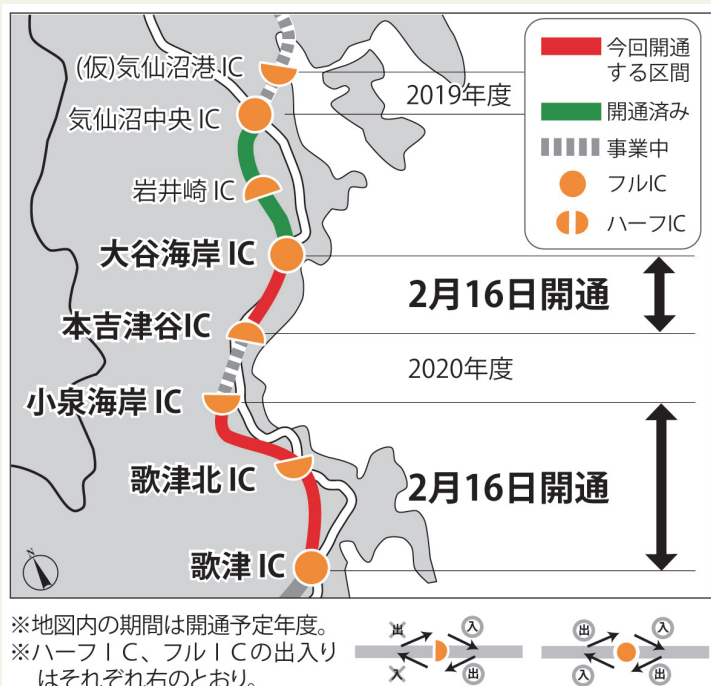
(仮)気仙沼港 IC

気仙沼中央 IC

岩井崎 IC

大谷海岸 IC

本吉津谷IC

小泉海岸 IC

歌津北 IC

歌津 IC

今回開通する区間

開通済み

事業中

フルIC

ハーフIC

2019年度

2月16日開通

2020年度

2月16日開通

※地図内の期間は開通予定年度。
※ハーフＩＣ、フルＩＣの出入りはそれぞれ右のとおり。

出 入 出

出 入 入 出